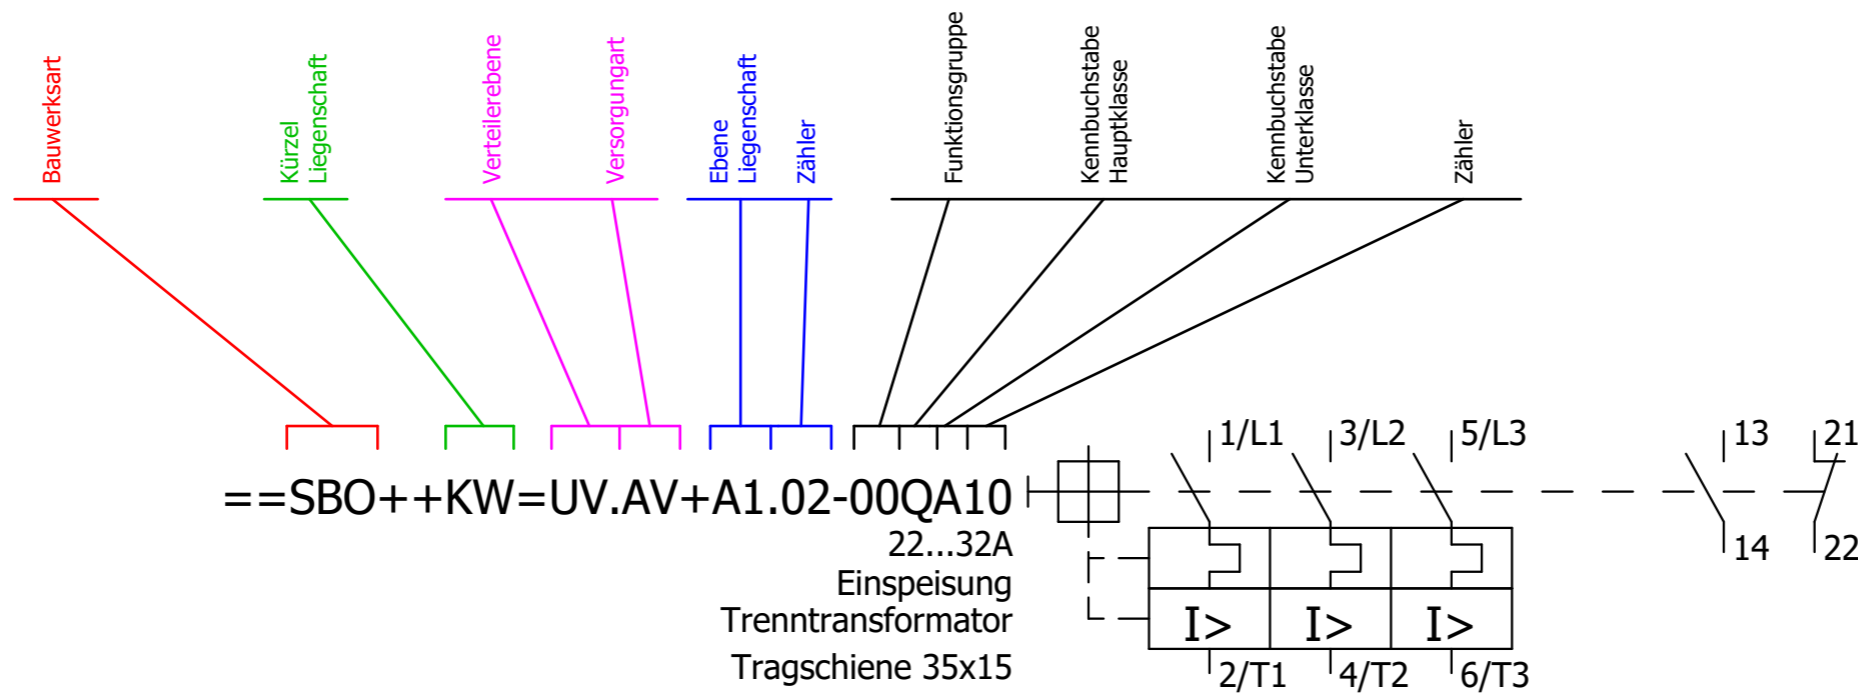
Bauwerksart

Kürzel Liegenschaft

Verteilerebene

Versorgungart

Ebene Liegenschaft

Zähler

Funktionsgruppe

Kennbuchstabe Hauptklasse

Kennbuchstabe Unterklasse

Zähler

==SBO++KW=UV.AV+A1.02-00QA10

22...32A
Einspeisung
Trenntransformator
Tragschiene 35x15

1/L1 3/L2 5/L3

13 21

14 22

I> I> I>

2/T1 4/T2 6/T3